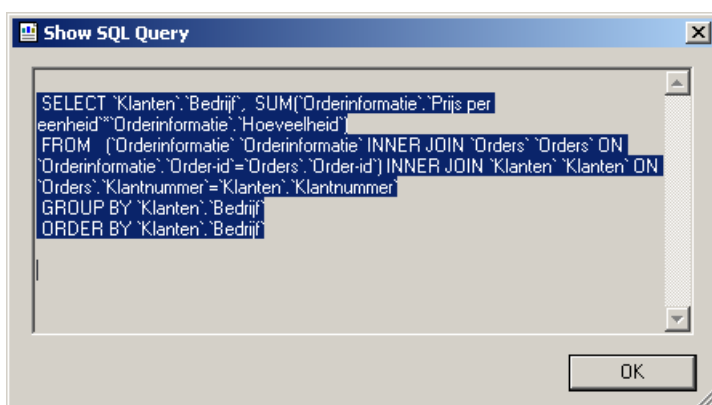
Show SQL Query

SELECT `Klanten`.`Bedrijf`, SUM(`Orderinformatie`.`Prijs per eenheid`*`Orderinformatie`.`Hoeveelheid`)
FROM (`Orderinformatie` `Orderinformatie` INNER JOIN `Orders` `Orders` ON `Orderinformatie`.`Order-id`=`Orders`.`Order-id`) INNER JOIN `Klanten` `Klanten` ON `Orders`.`Klantnummer`=`Klanten`.`Klantnummer`
GROUP BY `Klanten`.`Bedrijf`
ORDER BY `Klanten`.`Bedrijf`

OK